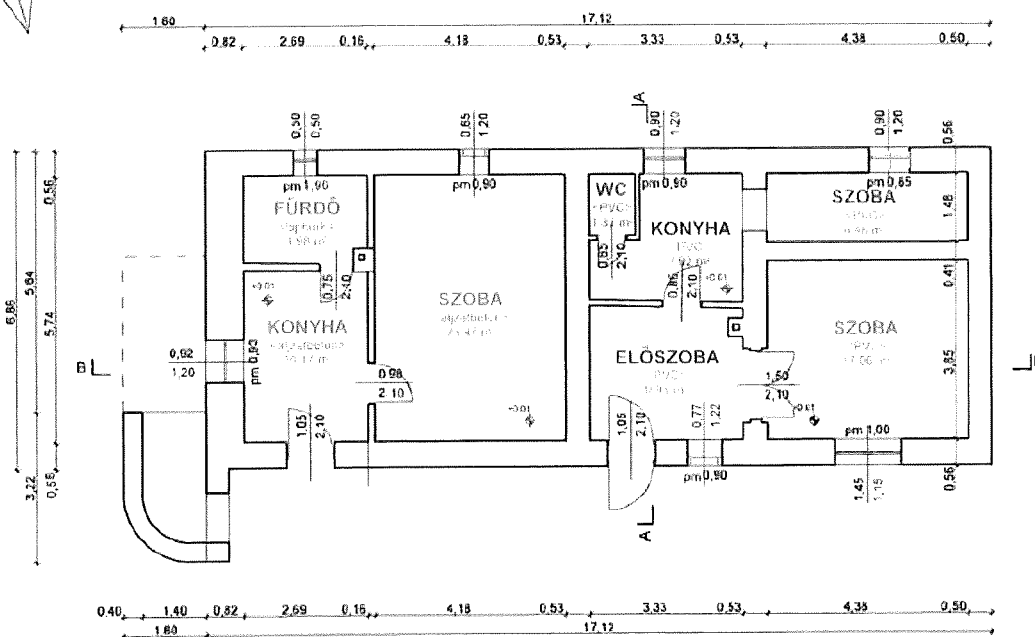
1.60
17,12
0,82 2,69 0,16 4,18 0,53 3,33 0,53 4,38 0,50

A

0,50 0,50
0,65 1,20
0,90 1,20
0,90 1,20
0,56

pm 1,90
pm 0,90
pm 0,90
pm 0,85

FÜRDŐ
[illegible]
WC
+PVC
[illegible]
KONYHA
PVC
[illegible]
SZOBA
PVC
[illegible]

1,48
0,41

0,65 2,10
0,86 2,10
±0,00

0,75 2,10
SZOBA
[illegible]

KONYHA
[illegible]

SZOBA
PVC
17,06 m²

6,86
5,84
5,74
0,56

B
0,92
1,20
pm 0,93

0,98
2,10

ELŐSZOBA
PVC
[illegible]

1,50
2,10

3,85

1,05 2,10
1,05 2,10
0,77 1,22
pm 1,00

3,22
0,58

pm 0,90
1,45 1,15
0,56

A

0,40 1,40 0,82 2,69 0,16 4,18 0,53 3,33 0,53 4,35 0,50
1,80
17,12